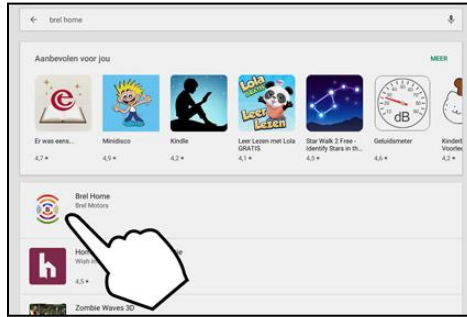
brel home

Aanbevolen voor jou

MEER

Er was eens...
4,7 ★

Minidisco
4,9 ★

Kindle
4,2 ★

Lola GRATIS Leer Lezen

Leer Lezen met Lola GRATIS
4,2 ★

Star Walk 2 Free - Identify Stars in th...
4,5 ★

dB

Geluidsmeter
4,6 ★

Kinderl... Voorlee...
4,2 ★

Brel Home
Brel Motors

h

Hom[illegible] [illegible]e
Wish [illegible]

4,5 ★

Zombie Waves 3D